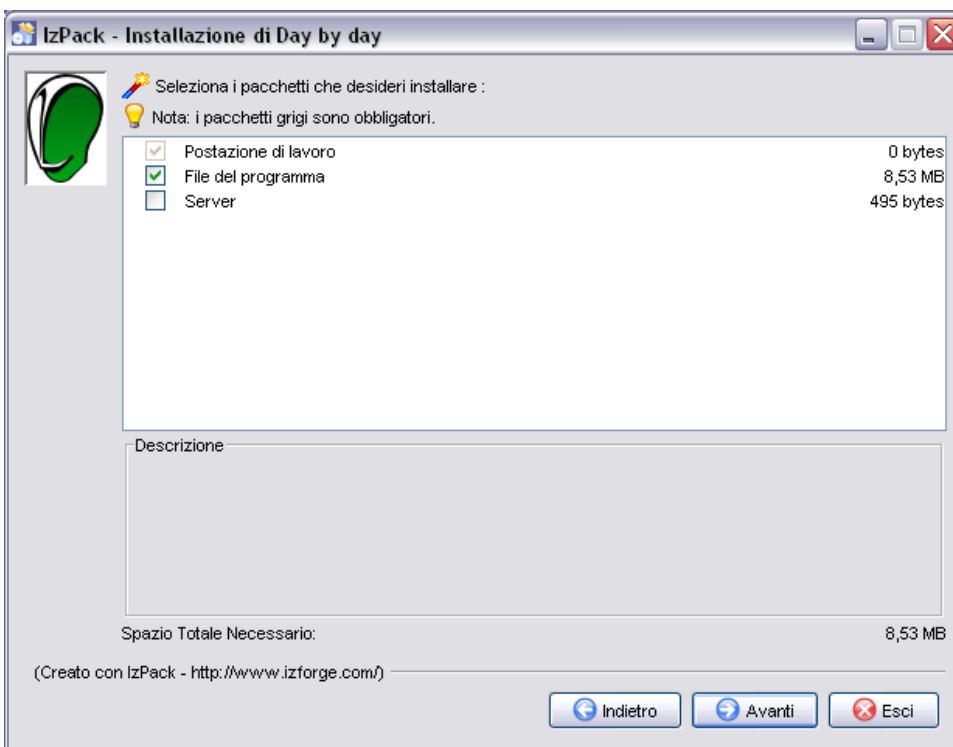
IzPack - Installazione di Day by day

Seleziona i pacchetti che desideri installare :

Nota: i pacchetti grigi sono obbligatori.

| | | |
|---|---|---|
| ☑ | Postazione di lavoro | 0 bytes |
| ☑ | File del programma | 8,53 MB |
| ☐ | Server | 495 bytes |

Descrizione

Spazio Totale Necessario: 8,53 MB

(Creato con IzPack - http://www.izforge.com/)

Indietro Avanti Esci